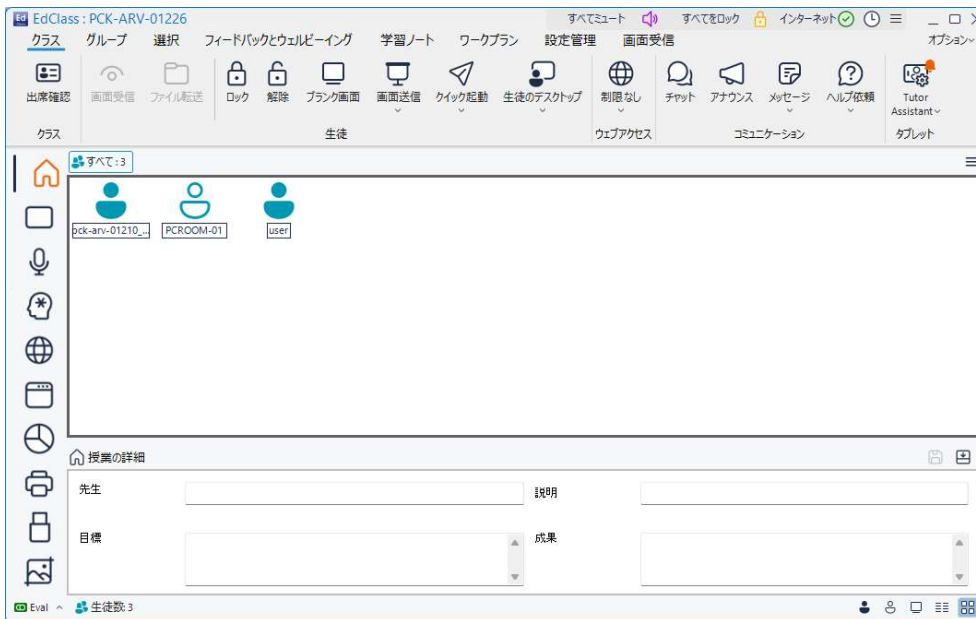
EdClass : PCK-ARV-01226

すべてミュート すべてをロック インターネット

クラス グループ 選択 フィードバックとウェルビーイング 学習ノート ワークプラン 設定管理 画面受信 オプション

出席確認 画面受信 ファイル転送 ロック 解除 ブランク画面 画面送信 クイック起動 生徒のデスクトップ 制限なし チャット アナウンス メッセージ ヘルプ依頼 Tutor Assistant

クラス 生徒 ウェブアクセス コミュニケーション タブレット

すべて : 3

pck-arv-01210_... PCROOM-01 user

授業の詳細

先生

説明

目標

成果

Eval 生徒数: 3